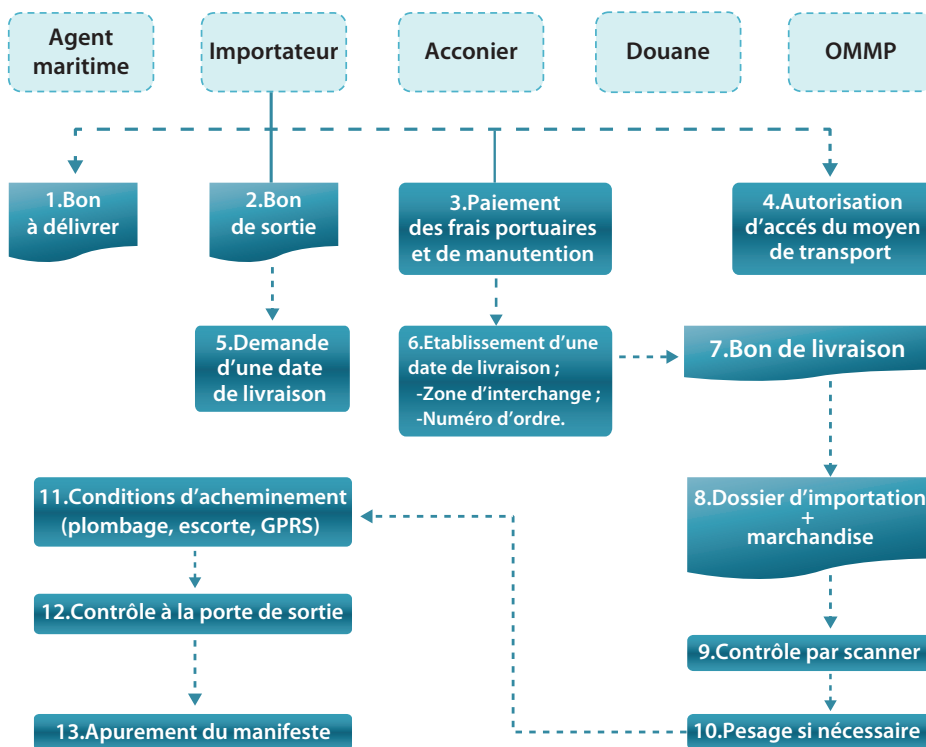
Agent maritime

Importateur

Acconier

Douane

OMMP

1.Bon à délivrer

2.Bon de sortie

3.Paiement des frais portuaires et de manutention

4.Autorisation d'accés du moyen de transport

5.Demande d'une date de livraison

6.Etablissement d'une date de livraison ;
-Zone d'interchange ;
-Numéro d'ordre.

7.Bon de livraison

8.Dossier d'importation + marchandise

9.Contrôle par scanner

10.Pesage si nécessaire

11.Conditions d'acheminement (plombage, escorte, GPRS)

12.Contrôle à la porte de sortie

13.Apurement du manifeste